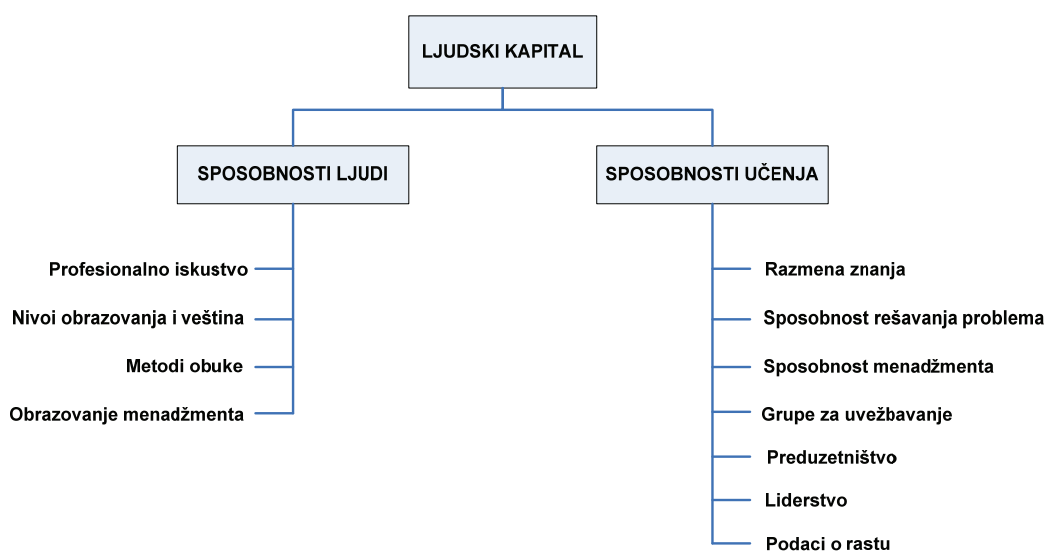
LJUDSKI KAPITAL

SPOSOBNOSTI LJUDI

Profesionalno iskustvo

Nivoi obrazovanja i veština

Metodi obuke

Obrazovanje menadžmenta

SPOSOBNOSTI UČENJA

Razmena znanja

Sposobnost rešavanja problema

Sposobnost menadžmenta

Grupe za uvežbavanje

Preduzetništvo

Liderstvo

Podaci o rastu